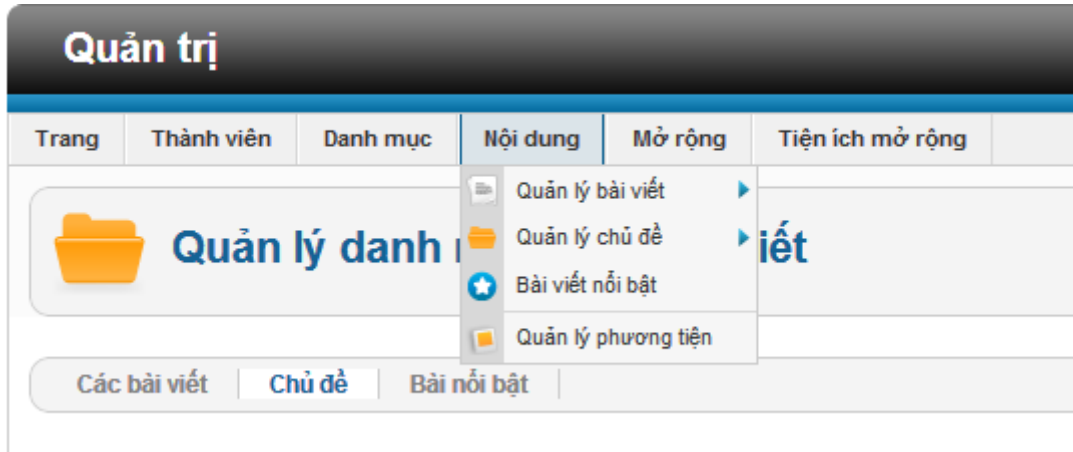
Quản trị

Trang | Thành viên | Danh mục | Nội dung | Mở rộng | Tiện ích mở rộng

Quản lý bài viết
Quản lý chủ đề
Bài viết nổi bật
Quản lý phương tiện

Quản lý danh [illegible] iết

Các bài viết | Chủ đề | Bài nổi bật